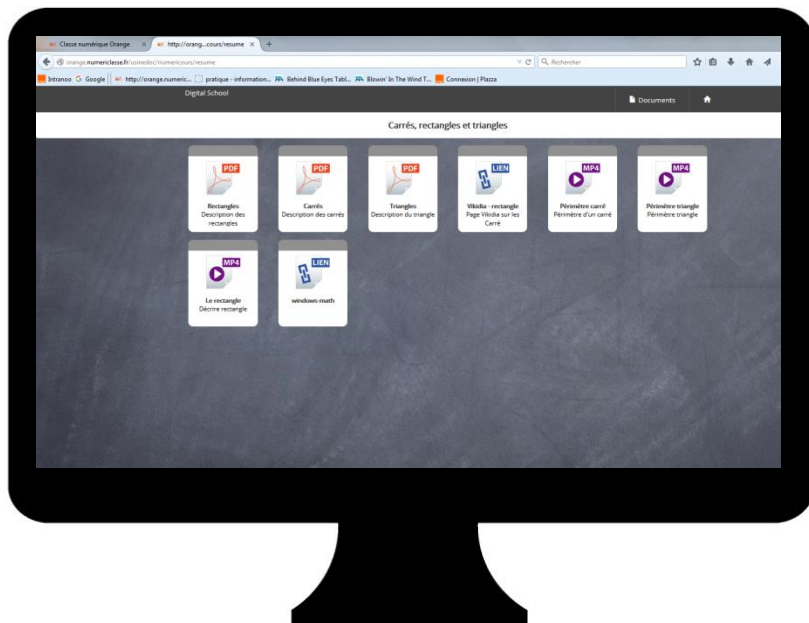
Classe numérique Orange × http://orang...cours/resume × +

orange.numeriqclasse.fr/usinedoc/numericours/resume

Rechercher

Intranoo Google http://orange.numeric... pratique - information... Behind Blue Eyes Tabl... Blowin' In The Wind T... Connexion | Plazza

Digital School

Documents

Carrés, rectangles et triangles

PDF
Rectangles
Description des rectangles

PDF
Carrés
Description des carrés

PDF
Triangles
Description du triangle

LIEN
Vikidia - rectangle
Page Vikidia sur les Carré

MP4
Périmètre carré
Périmètre d'un carré

MP4
Périmètre triangle
Périmètre triangle

MP4
Le rectangle
Décrire rectangle

LIEN
windows-math